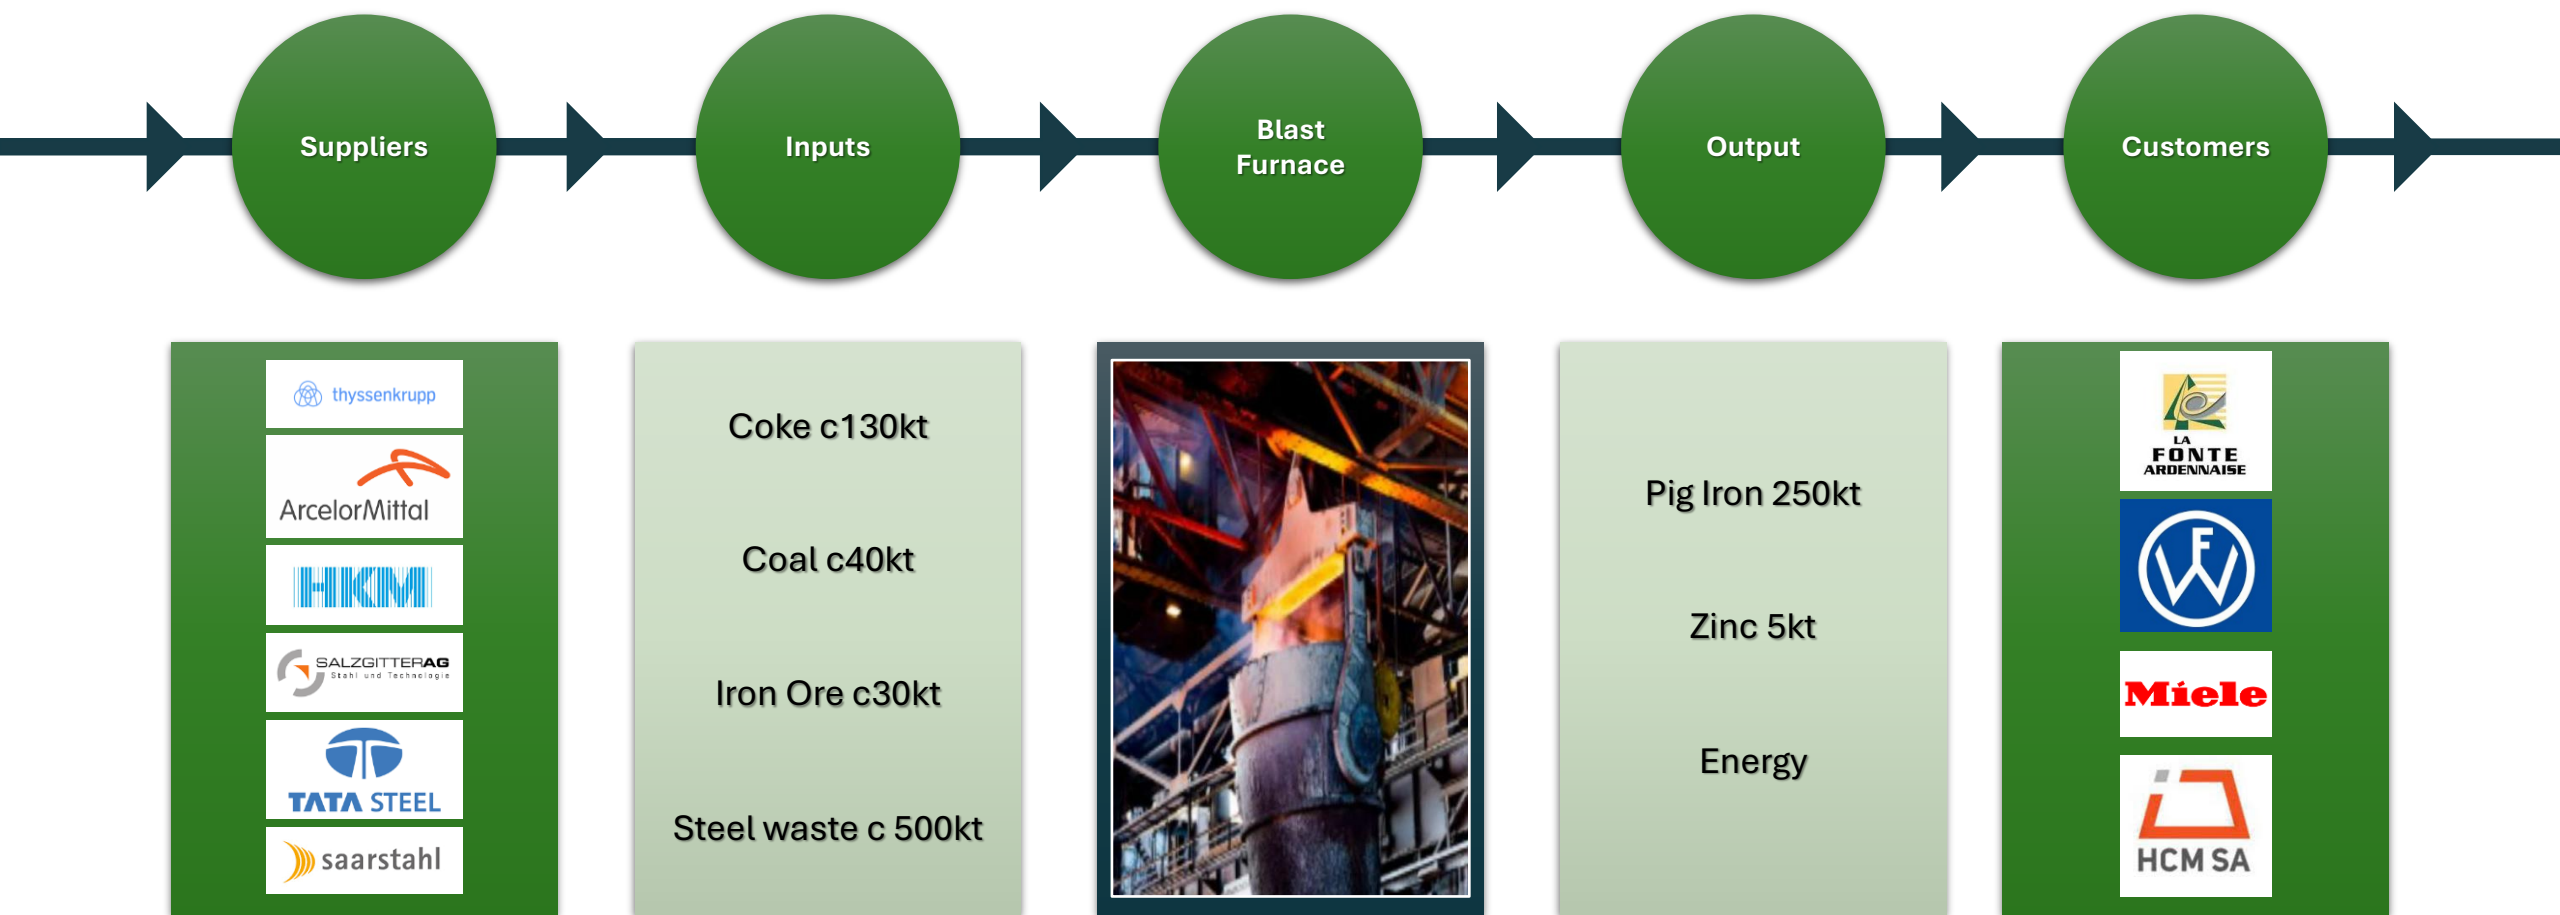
Suppliers

Inputs

Blast Furnace

Output

Customers

thyssenkrupp

ArcelorMittal

HKM

SALZGITTER AG
Stahl und Technologie

TATA STEEL

saarstahl

Coke c130kt

Coal c40kt

Iron Ore c30kt

Steel waste c 500kt

Pig Iron 250kt

Zinc 5kt

Energy

LA FONTE ARDENNAISE

Miele

HCM SA